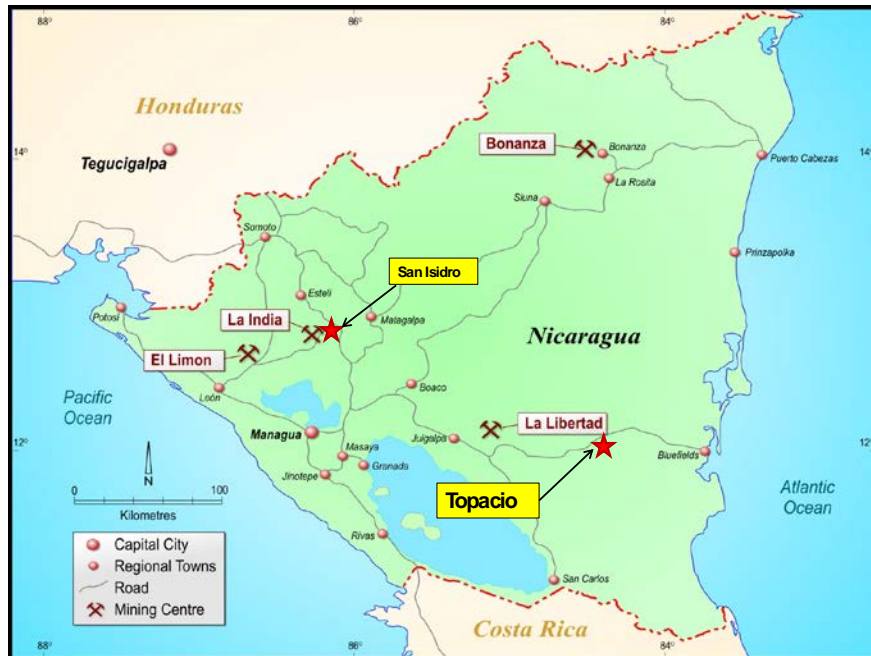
88° 86° 84°

Honduras

Tegucigalpa

14° 14°

Bonanza

Bonanza

La Rosita

Puerto Cabezas

Siuna

Somoto

Prinzapolka

San Isidro

Esteli

La India

Matagalpa

Potosi

Nicaragua

El Limon

Boaco

Pacific Ocean

León

La Libertad

12° 12°

Managua

Juigalpa

Masaya

Bluefields

Granada

Jinotepe

N

0 100

Kilometres

Topacio

Atlantic Ocean

Capital City

Regional Towns

Road

Mining Centre

Rivas

San Carlos

Costa Rica

88° 86° 84°